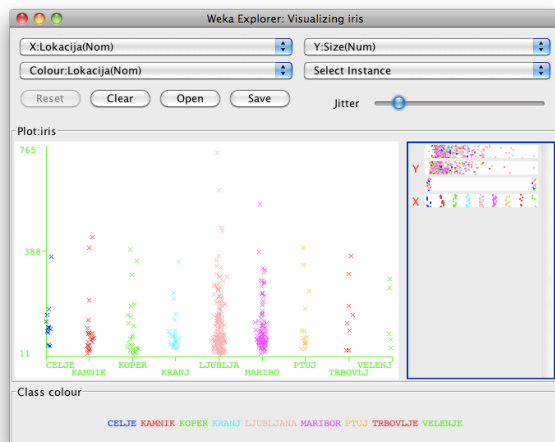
Weka Explorer: Visualizing iris

X:Lokacija(Nom)

Y:Size(Num)

Colour:Lokacija(Nom)

Select Instance

Reset Clear Open Save

Jitter

Plot:iris

765

388

11

CELJE KAMNIK KOPER KRANJ LJUBLJA MARIBO PTUJ TRBOVLJ VELENJ

Y

X

Class colour

CELJE KAMNIK KOPER KRANJ LJUBLJANA MARIBOR PTUJ TRBOVLJE VELENJE